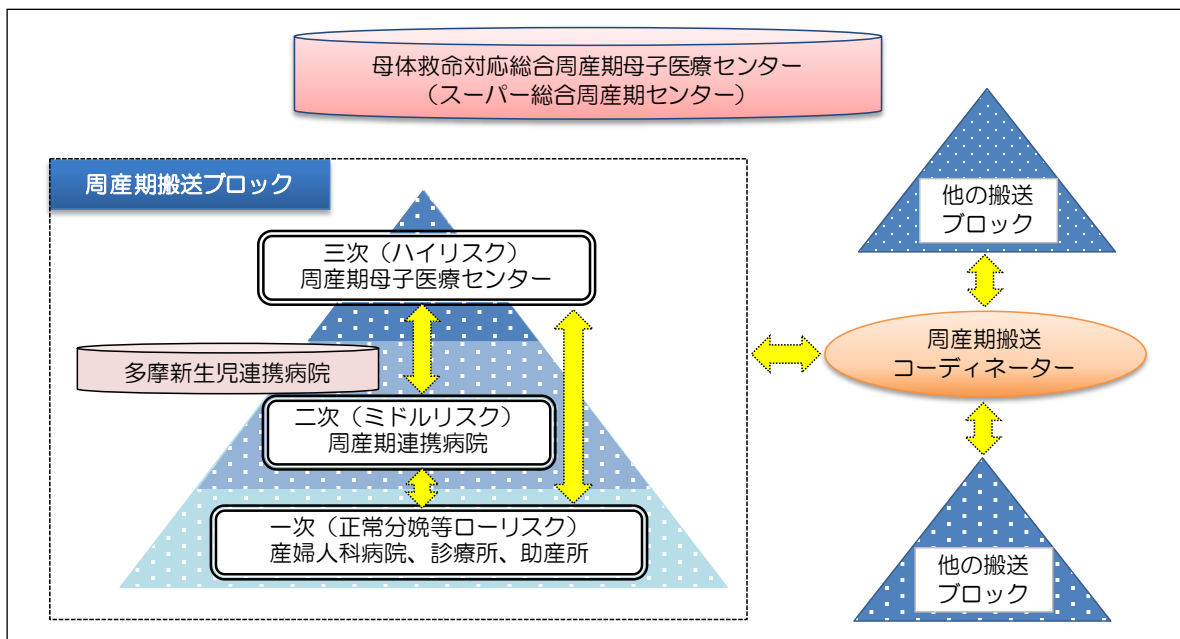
母体救命対応総合周産期母子医療センター
（スーパー総合周産期センター）

周産期搬送ブロック

三次（ハイリスク）
周産期母子医療センター

多摩新生児連携病院

二次（ミドルリスク）
周産期連携病院

一次（正常分娩等ローリスク）
産婦人科病院、診療所、助産所

他の搬送
ブロック

周産期搬送
コーディネーター

他の搬送
ブロック